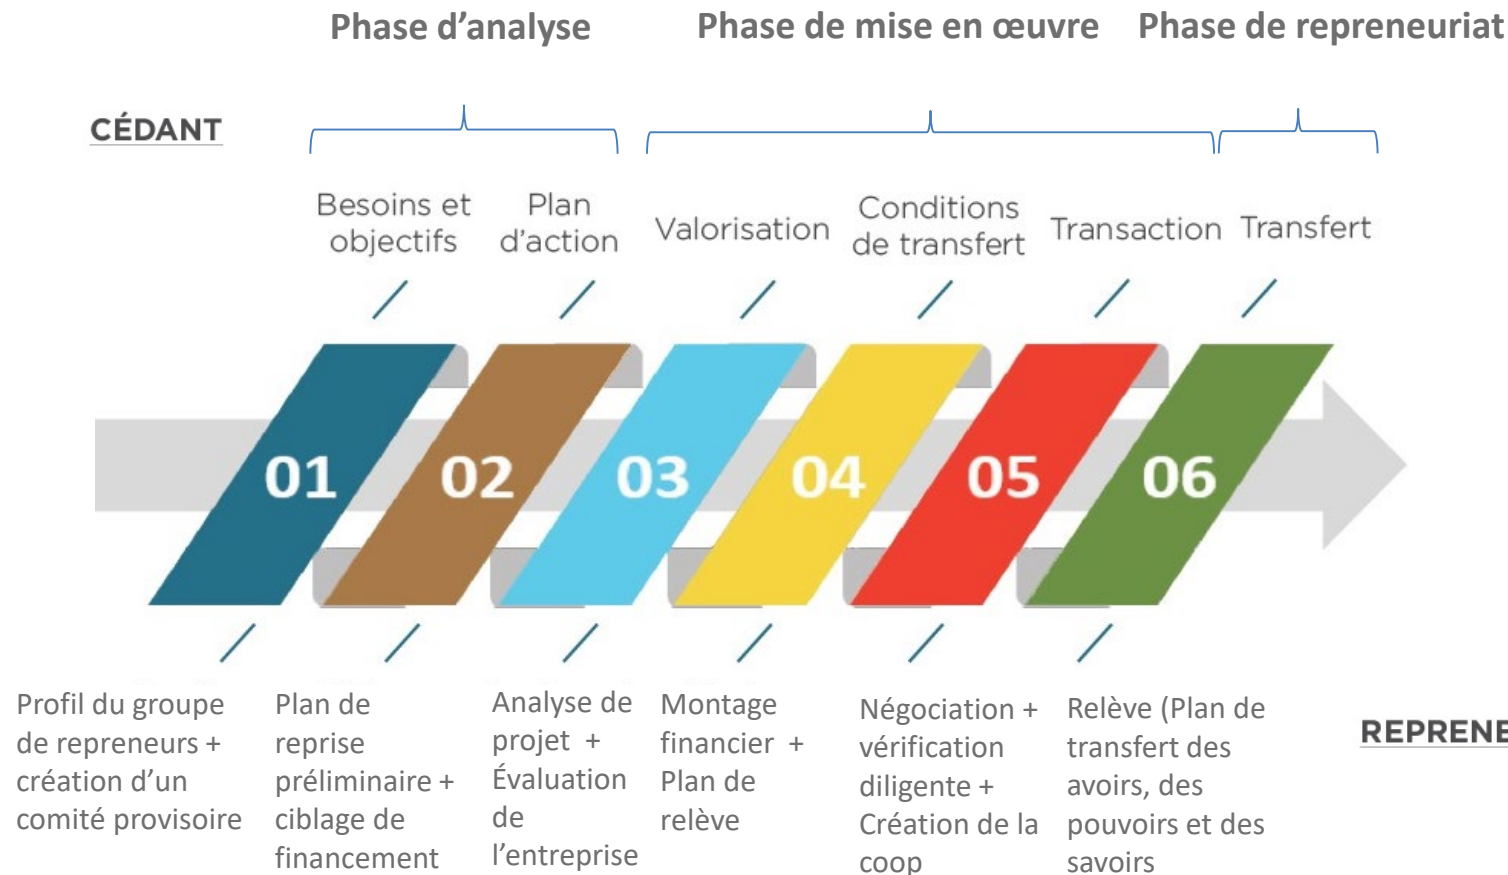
Phase d’analyse Phase de mise en œuvre Phase de repreneuriat

CÉDANT

Besoins et objectifs

Plan d’action

Valorisation

Conditions de transfert

Transaction

Transfert

01 02 03 04 05 06

Profil du groupe de repreneurs + création d’un comité provisoire

Plan de reprise préliminaire + ciblage de financement

Analyse de projet + Évaluation de l’entreprise

Montage financier + Plan de relève

Négociation + vérification diligente + Création de la coop

Relève (Plan de transfert des avoirs, des pouvoirs et des savoirs

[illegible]